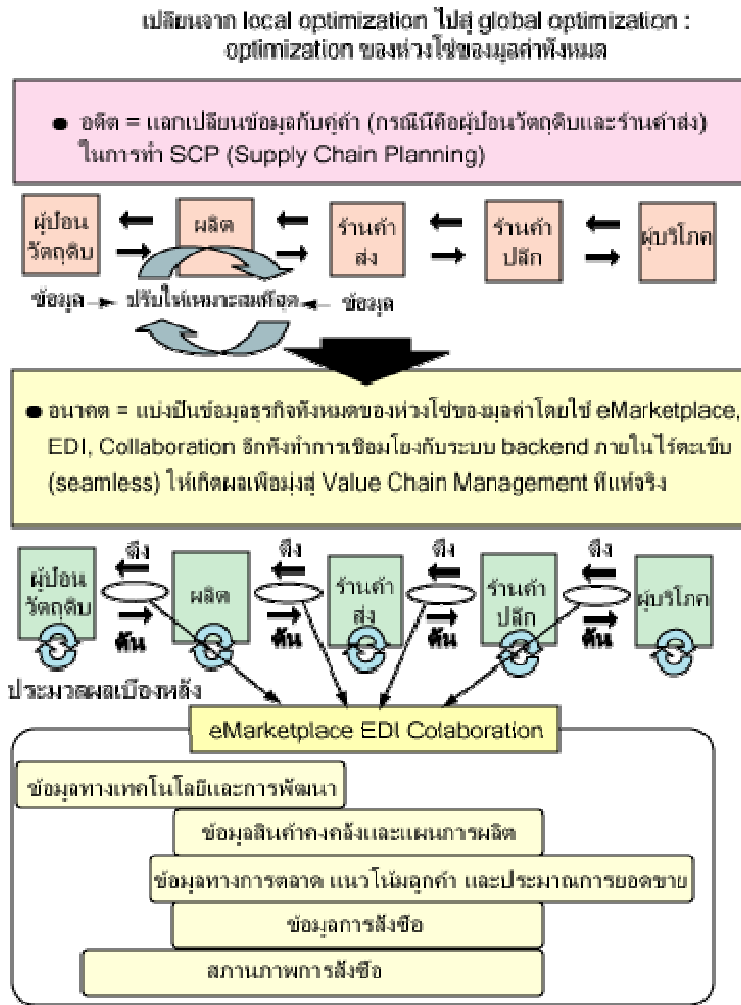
เปลี่ยนจาก local optimization ไปสู่ global optimization : optimization ของห่วงโซ่ของมูลค่าทั้งหมด

● อดีต = แลกเปลี่ยนข้อมูลกับคู่ค้า (กรณีนี้คือผู้ป้อนวัตถุดิบและร้านค้าส่ง) ในการทำ SCP (Supply Chain Planning)

ผู้ป้อนวัตถุดิบ

ผลิต

ร้านค้าส่ง

ร้านค้าปลีก

ผู้บริโภค

ข้อมูล

ปรับให้เหมาะสมที่สุด

ข้อมูล

● อนาคต = แบ่งปันข้อมูลธุรกิจทั้งหมดของห่วงโซ่ของมูลค่าโดยใช้ eMarketplace, EDI, Collaboration อีกทั้งทำการเชื่อมโยงกับระบบ backend ภายในไร้ตะเข็บ (seamless) ให้เกิดผลเพื่อมุ่งสู่ Value Chain Management ที่แท้จริง

ดึง

ดึง

ดึง

ดึง

ผู้ป้อนวัตถุดิบ

ผลิต

ร้านค้าส่ง

ร้านค้าปลีก

ผู้บริโภค

ดัน

ดัน

ดัน

ดัน

ประมวลผลเบื้องหลัง

eMarketplace EDI Colaboration

ข้อมูลทางเทคโนโลยีและการพัฒนา

ข้อมูลสินค้าคงคลังและแผนการผลิต

ข้อมูลทางการตลาด แนวโน้มลูกค้า และประมาณการยอดขาย

ข้อมูลการสั่งซื้อ

สถานภาพการสั่งซื้อ